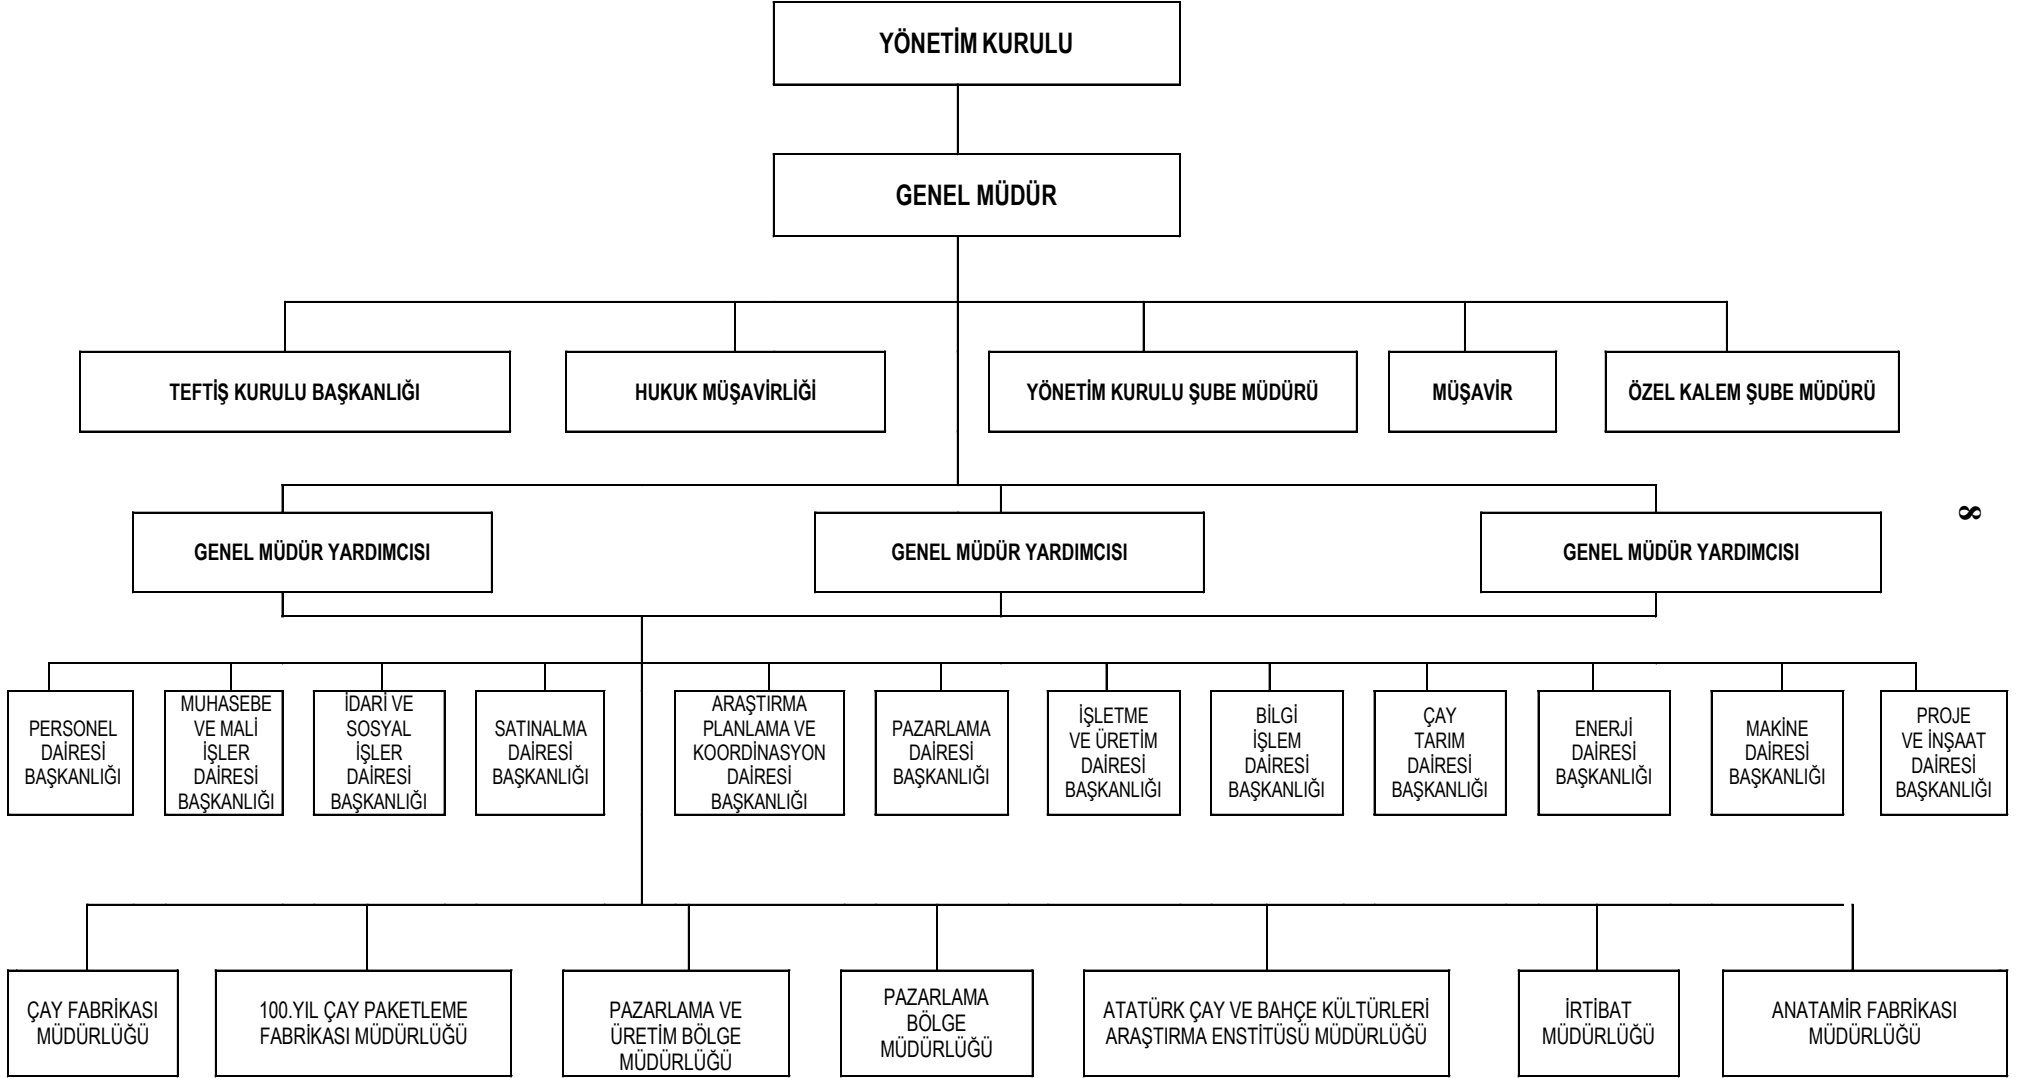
YÖNETİM KURULU

GENEL MÜDÜR

TEFTİŞ KURULU BAŞKANLIĞI

HUKUK MÜŞAVİRLİĞİ

YÖNETİM KURULU ŞUBE MÜDÜRÜ

MÜŞAVİR

ÖZEL KALEM ŞUBE MÜDÜRÜ

GENEL MÜDÜR YARDIMCISI

GENEL MÜDÜR YARDIMCISI

GENEL MÜDÜR YARDIMCISI

8

PERSONEL DAİRESİ BAŞKANLIĞI

MUHASEBE VE MALİ İŞLER DAİRESİ BAŞKANLIĞI

İDARİ VE SOSYAL İŞLER DAİRESİ BAŞKANLIĞI

SATINALMA DAİRESİ BAŞKANLIĞI

ARAŞTIRMA PLANLAMA VE KOORDİNASYON DAİRESİ BAŞKANLIĞI

PAZARLAMA DAİRESİ BAŞKANLIĞI

İŞLETME VE ÜRETİM DAİRESİ BAŞKANLIĞI

BİLGİ İŞLEM DAİRESİ BAŞKANLIĞI

ÇAY TARIM DAİRESİ BAŞKANLIĞI

ENERJİ DAİRESİ BAŞKANLIĞI

MAKİNE DAİRESİ BAŞKANLIĞI

PROJE VE İNŞAAT DAİRESİ BAŞKANLIĞI

ÇAY FABRİKASI MÜDÜRLÜĞÜ

100.YIL ÇAY PAKETLEME FABRİKASI MÜDÜRLÜĞÜ

PAZARLAMA VE ÜRETİM BÖLGE MÜDÜRLÜĞÜ

PAZARLAMA BÖLGE MÜDÜRLÜĞÜ

ATATÜRK ÇAY VE BAHÇE KÜLTÜRLERİ ARAŞTIRMA ENSTİTÜSÜ MÜDÜRLÜĞÜ

İRTİBAT MÜDÜRLÜĞÜ

ANATAMİR FABRİKASI MÜDÜRLÜĞÜ